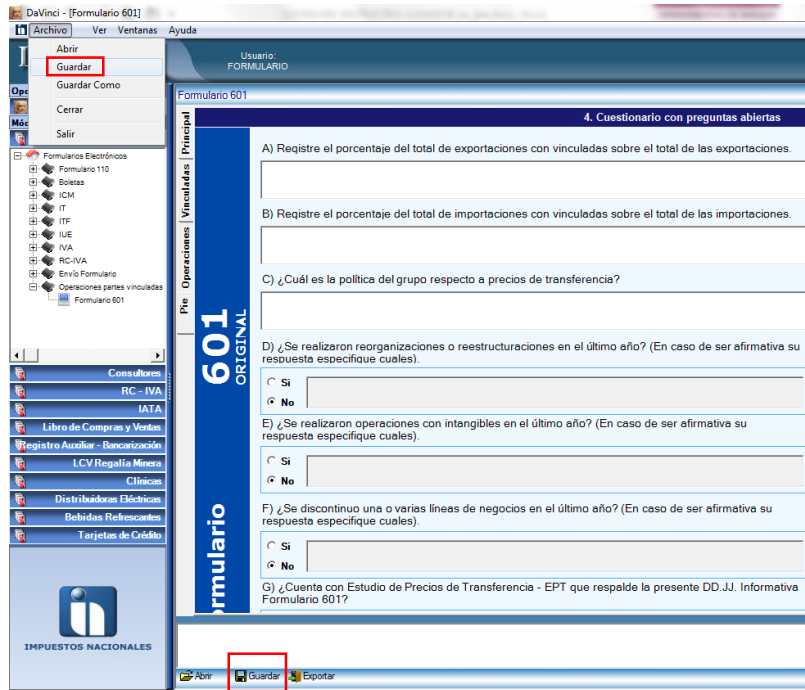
DaVinci - [Formulario 601]

Archivo Ver Ventanas Ayuda

Abrir
Guardar
Guardar Como
Cerrar
Salir

Usuario:
FORMULARIO

Formularios Electrónicos
Formulario 110
Boletas
ICM
IT
ITF
IUE
IVA
RC-IVA
Envío Formulario
Operaciones partes vinculadas
Formulario 601

Consultores
RC - IVA
IATA
Libro de Compras y Ventas
Registro Auxiliar - Bancarización
LCV Regalía Minera
Clínicas
Distribuidoras Eléctricas
Bebidas Refrescantes
Tarjetas de Crédito

IMPUESTOS NACIONALES

Formulario 601

Principal
Vinculadas
Operaciones
Pie

601 ORIGINAL
Formulario

4. Cuestionario con preguntas abiertas

A) Registre el porcentaje del total de exportaciones con vinculadas sobre el total de las exportaciones.

B) Registre el porcentaje del total de importaciones con vinculadas sobre el total de las importaciones.

C) ¿Cuál es la política del grupo respecto a precios de transferencia?

D) ¿Se realizaron reorganizaciones o reestructuraciones en el último año? (En caso de ser afirmativa su respuesta especifique cuales).
Si
No

E) ¿Se realizaron operaciones con intangibles en el último año? (En caso de ser afirmativa su respuesta especifique cuales).
Si
No

F) ¿Se discontinuo una o varias líneas de negocios en el último año? (En caso de ser afirmativa su respuesta especifique cuales).
Si
No

G) ¿Cuenta con Estudio de Precios de Transferencia - EPT que respalde la presente DD.JJ. Informativa Formulario 601?

Abrir Guardar Exportar